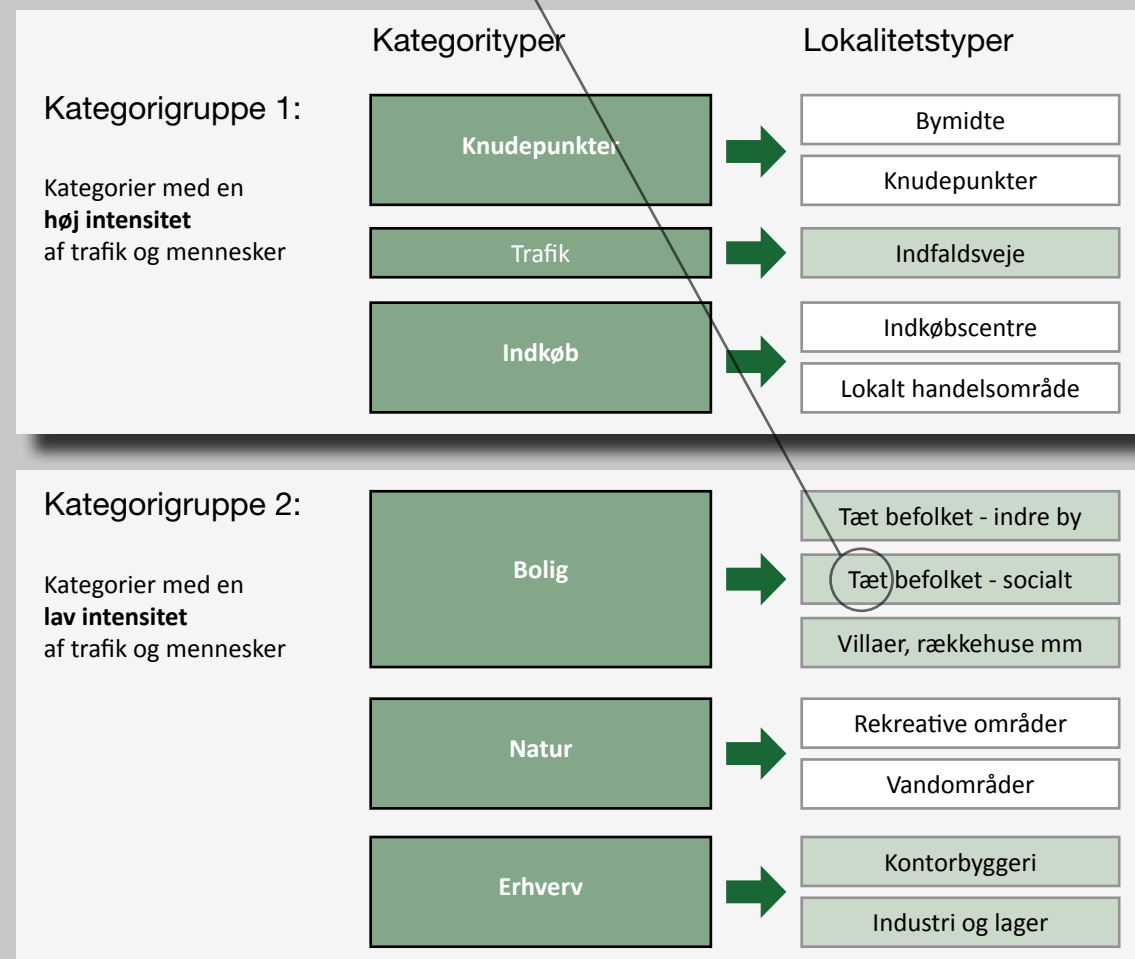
Kategorityper

Lokalitetstyper

Kategorigruppe 1:

Kategorier med en **høj intensitet** af trafik og mennesker

Knudepunkter

Bymidte

Knudepunkter

Trafik

Indfaldsveje

Indkøb

Indkøbscentre

Lokalt handelsområde

Kategorigruppe 2:

Kategorier med en **lav intensitet** af trafik og mennesker

Bolig

Tæt befolket - indre by

Tæt befolket - socialt

Villaer, rækkehuse mm

Natur

Rekreative områder

Vandområder

Erhverv

Kontorbyggeri

Industri og lager